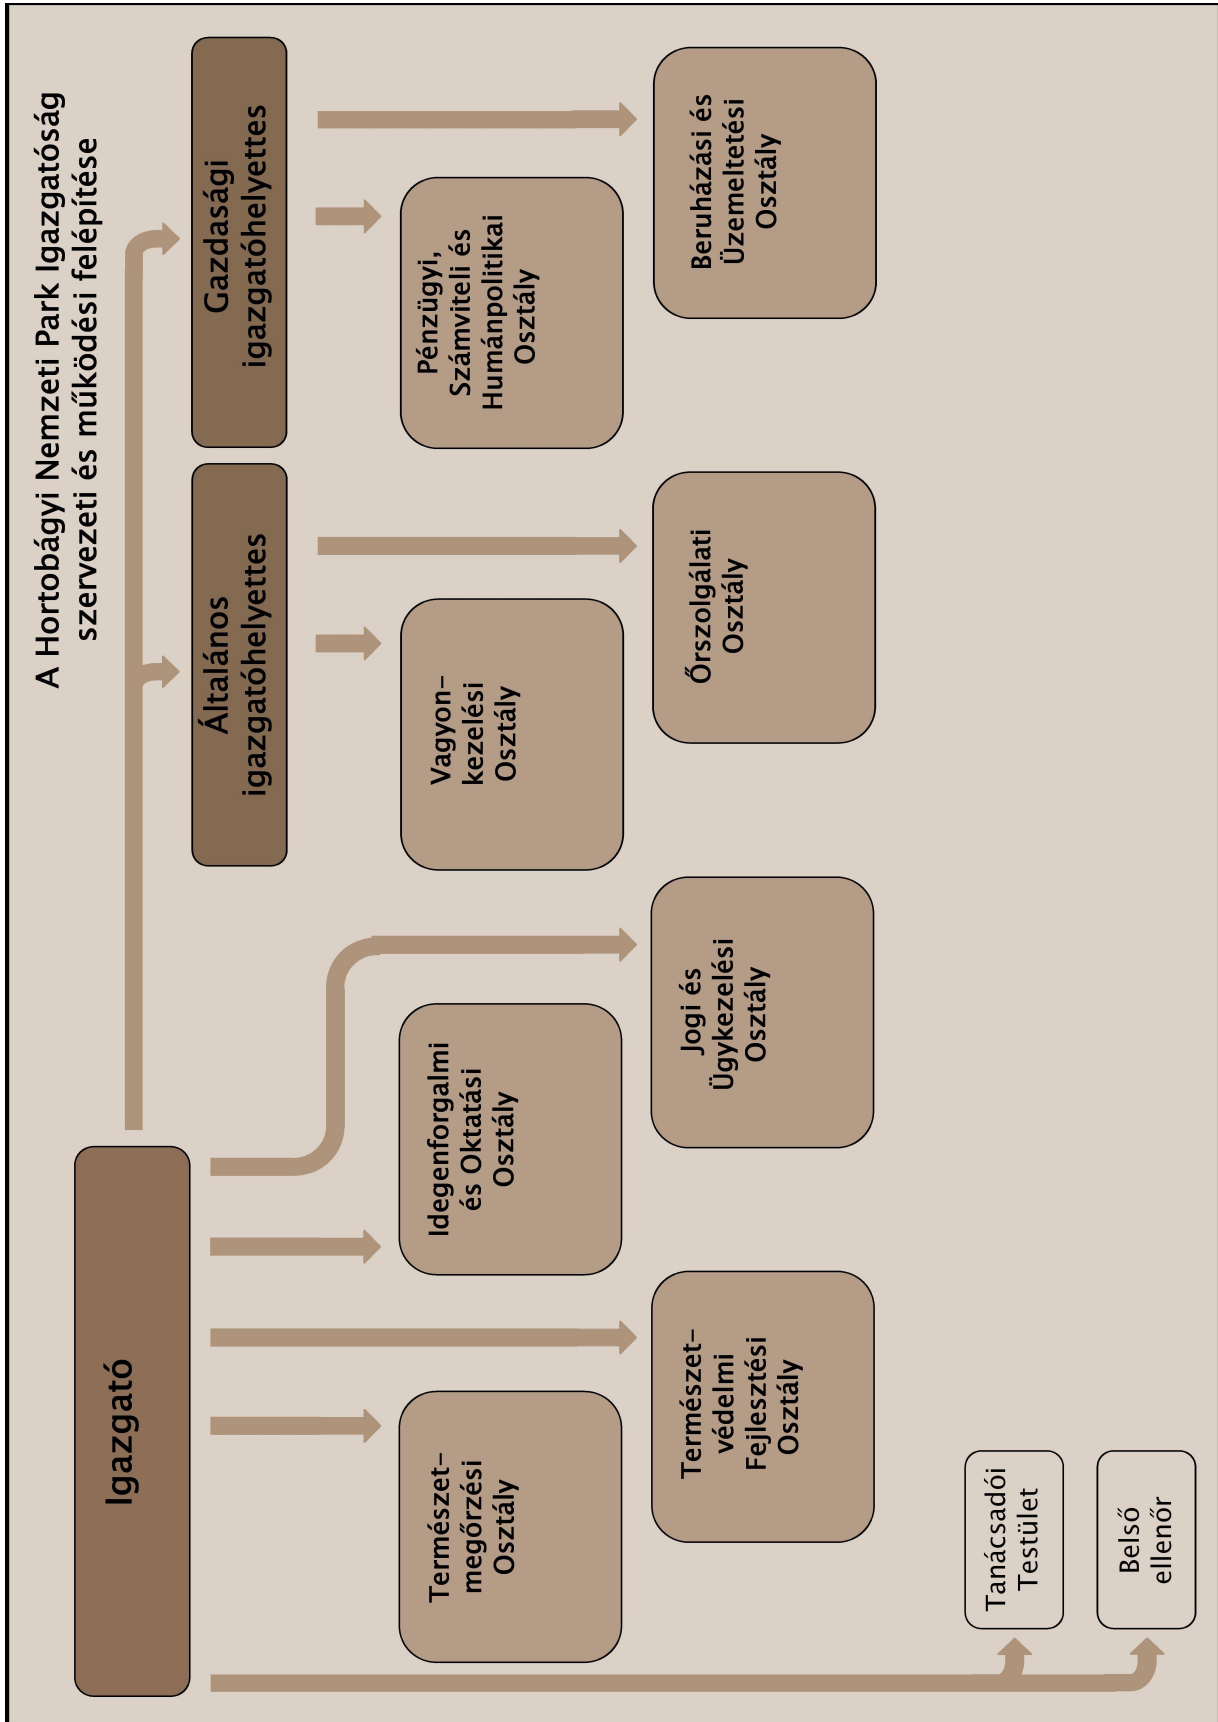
A Hortobágyi Nemzeti Park Igazgatóság szervezeti és működési felépítése

Igazgató

Általános igazgatóhelyettes

Gazdasági igazgatóhelyettes

Természetmegőrzési Osztály

Természetvédelmi Fejlesztési Osztály

Idegenforgalmi és Oktatási Osztály

Jogi és Ügykezelési Osztály

Vagyonkezelési Osztály

Őrszolgálati Osztály

Pénzügyi, Számviteli és Humánpolitikai Osztály

Beruházási és Üzemeltetési Osztály

Tanácsadói Testület

Belső ellenőr